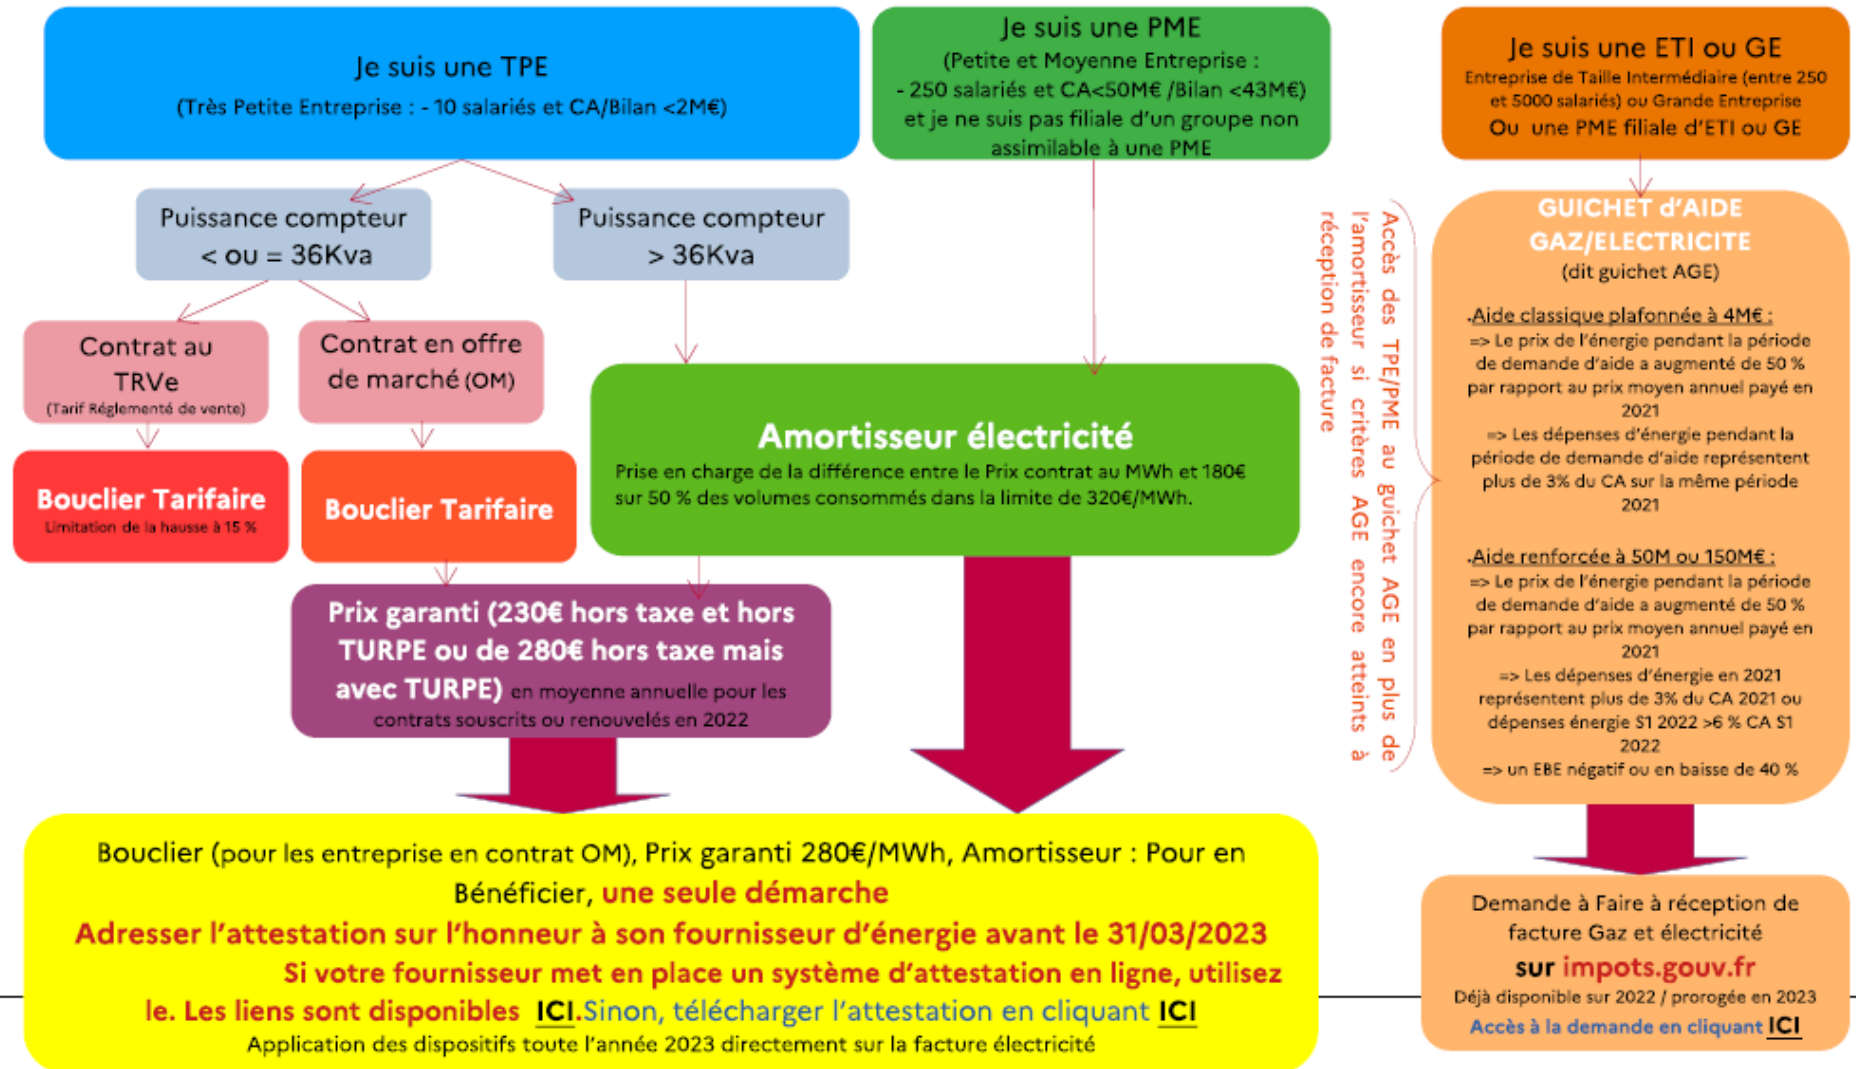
Je suis une TPE
(Très Petite Entreprise : - 10 salariés et CA/Bilan <2M€)

Je suis une PME
(Petite et Moyenne Entreprise :
- 250 salariés et CA<50M€ /Bilan <43M€)
et je ne suis pas filiale d'un groupe non assimilable à une PME

Je suis une ETI ou GE
Entreprise de Taille Intermédiaire (entre 250 et 5000 salariés) ou Grande Entreprise
Ou une PME filiale d'ETI ou GE

Puissance compteur < ou = 36Kva

Puissance compteur > 36Kva

Contrat au TRVe
(Tarif Réglementé de vente)

Contrat en offre de marché (OM)

Bouclier Tarifaire
Limitation de la hausse à 15 %

Bouclier Tarifaire

Amortisseur électricité
Prise en charge de la différence entre le Prix contrat au MWh et 180€ sur 50 % des volumes consommés dans la limite de 320€/MWh.

Prix garanti (230€ hors taxe et hors TURPE ou de 280€ hors taxe mais avec TURPE) en moyenne annuelle pour les contrats souscrits ou renouvelés en 2022

Accès des TPE/PME au guichet AGE en plus de l'amortisseur si critères AGE encore atteints à réception de facture

GUICHET d'AIDE GAZ/ELECTRICITE
(dit guichet AGE)

.Aide classique plafonnée à 4M€ :
=> Le prix de l'énergie pendant la période de demande d'aide a augmenté de 50 % par rapport au prix moyen annuel payé en 2021
=> Les dépenses d'énergie pendant la période de demande d'aide représentent plus de 3% du CA sur la même période 2021

.Aide renforcée à 50M ou 150M€ :
=> Le prix de l'énergie pendant la période de demande d'aide a augmenté de 50 % par rapport au prix moyen annuel payé en 2021
=> Les dépenses d'énergie en 2021 représentent plus de 3% du CA 2021 ou dépenses énergie S1 2022 >6 % CA S1 2022
=> un EBE négatif ou en baisse de 40 %

Bouclier (pour les entreprise en contrat OM), Prix garanti 280€/MWh, Amortisseur : Pour en Bénéficier, une seule démarche
Adresser l'attestation sur l'honneur à son fournisseur d'énergie avant le 31/03/2023
Si votre fournisseur met en place un système d'attestation en ligne, utilisez le. Les liens sont disponibles ICI.Sinon, télécharger l'attestation en cliquant ICI
Application des dispositifs toute l'année 2023 directement sur la facture électricité

Demande à Faire à réception de facture Gaz et électricité
sur impots.gouv.fr
Déjà disponible sur 2022 / prorogée en 2023
Accès à la demande en cliquant ICI